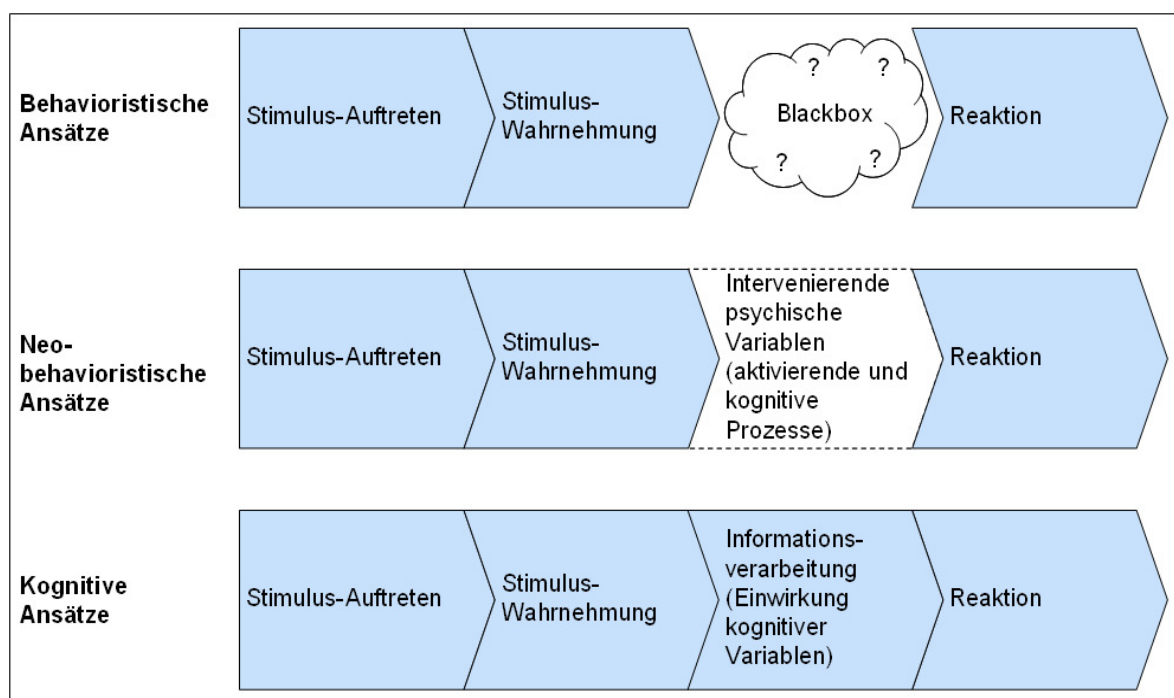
Behavioristische Ansätze

Stimulus-Auftreten

Stimulus-Wahrnehmung

?
?
Blackbox
?
?

Reaktion

Neo-behavioristische Ansätze

Stimulus-Auftreten

Stimulus-Wahrnehmung

Intervenierende psychische Variablen (aktivierende und kognitive Prozesse)

Reaktion

Kognitive Ansätze

Stimulus-Auftreten

Stimulus-Wahrnehmung

Informations-verarbeitung (Einwirkung kognitiver Variablen)

Reaktion